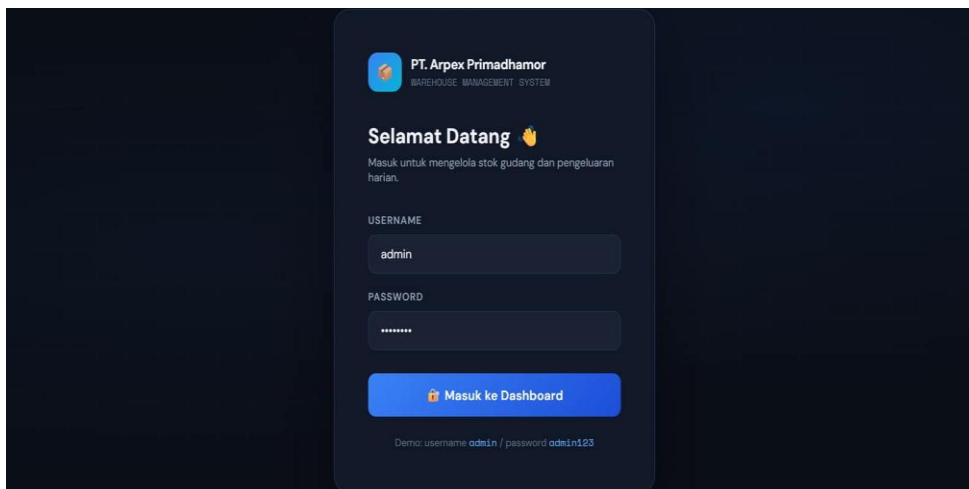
PT. Arpex Primadhamor
WAREHOUSE MANAGEMENT SYSTEM

Selamat Datang 👋

Masuk untuk mengelola stok gudang dan pengeluaran harian.

USERNAME

admin

PASSWORD

••••••••

🔓 Masuk ke Dashboard

Demo: username admin / password admin123